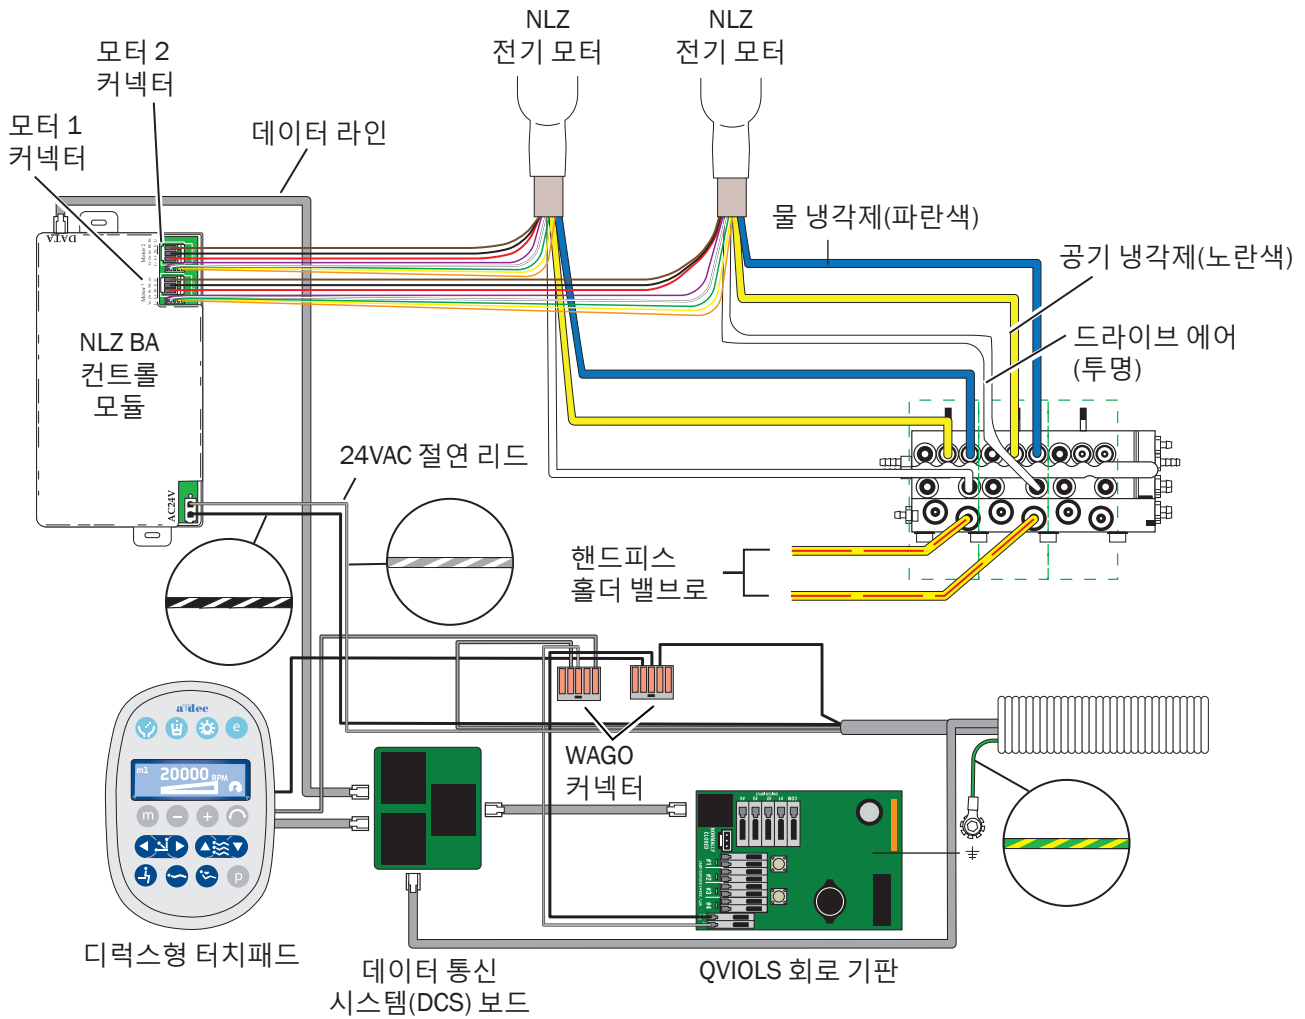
NLZ
전기 모터

NLZ
전기 모터

모터 2
커넥터

모터 1
커넥터

데이터 라인

DATA

Motor 2

Motor 1

물 냉각제(파란색)

공기 냉각제(노란색)

드라이브 에어
(투명)

NLZ BA
컨트롤
모듈

24VAC 절연 리드

AC24V

핸드피스
홀더 밸브로

a-dec

m1 20000 RPM

m

p

WAGO
커넥터

디럭스형 터치패드

데이터 통신
시스템(DCS) 보드

QVIOLS 회로 기판